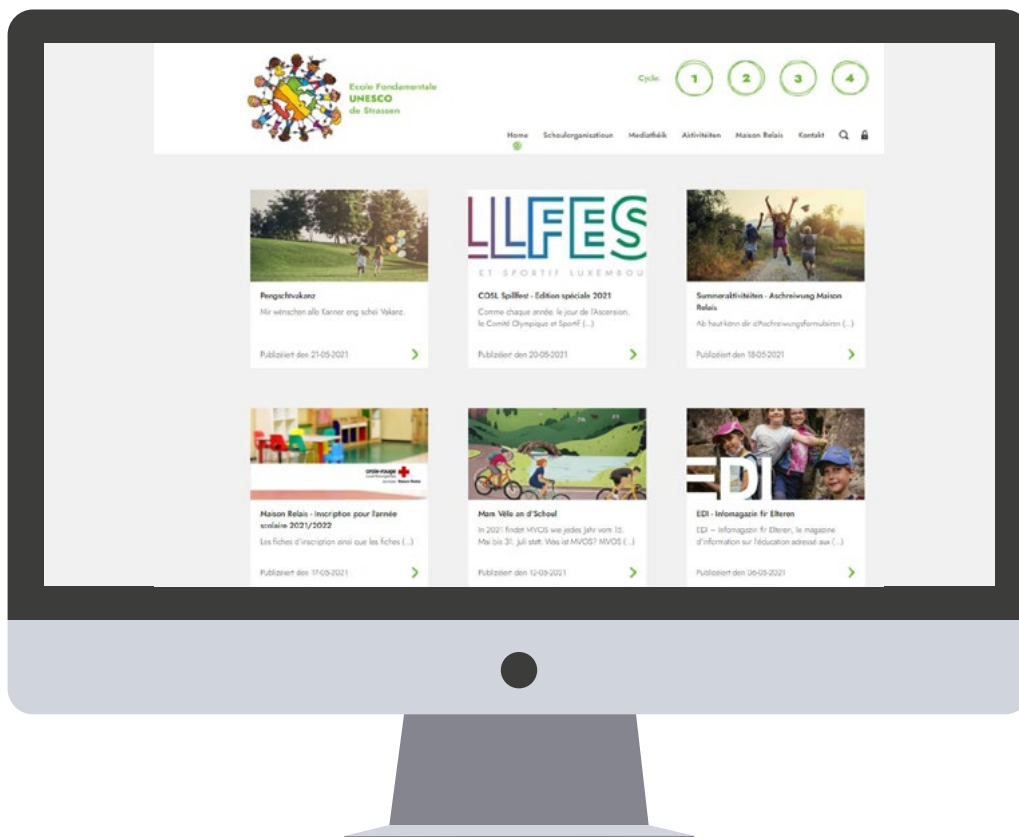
Ecole Fondamentale
UNESCO
de Strassen

Cycle: 1 2 3 4

Home Schoulorganisatioun Mediathéik Aktivitéiten Maison Relais Kontakt

Pengschtvakanz
Mir wënschen alle Kanner eng schéi Vakanz.
Publizéiert den 21-05-2021

LLFES
ET SPORTIF LUXEMBOU
COSL Spillfest - Edition spéciale 2021
Comme chaque année, le jour de l'Ascension, le Comité Olympique et Sportif (...)
Publizéiert den 20-05-2021

Summeraktivitéiten - Aschreiwung Maison Relais
Ab haut kënn dir d'Aschreiwungsformulairen (...)
Publizéiert den 18-05-2021

croix-rouge
Maison Relais - inscription pour l'année scolaire 2021/2022
Les fiches d'inscription ainsi que les fiches (...)
Publizéiert den 17-05-2021

Mam Vélo an d'Schoul
In 2021 findet MVOS wie jedes Jahr vom 15. Mai bis 31. Juli statt. Was ist MVOS? MVOS (...)
Publizéiert den 12-05-2021

EDI
EDI - Infomagazin fir Elteren
EDI – Infomagazin fir Elteren, le magazine d'information sur l'éducation adressé aux (...)
Publizéiert den 06-05-2021